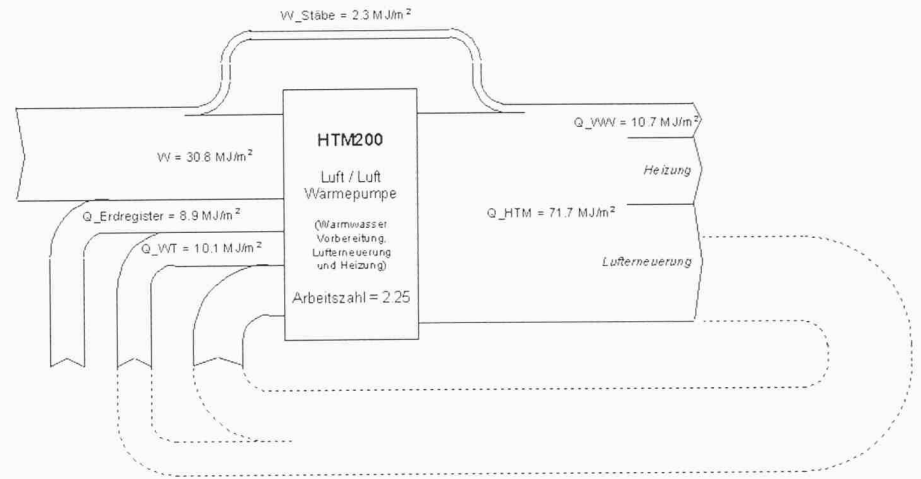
W_Stäbe = 2.3 MJ/m$^2$

W = 30.8 MJ/m$^2$

HTM200

Luft / Luft Warmepumpe

(Warmwasser Vorbereitung, Lufterneuerung und Heizung)

Arbeitszahl = 2.25

Q_WW = 10.7 MJ/m$^2$

Heizung

Q_HTM = 71.7 MJ/m$^2$

Lufterneuerung

Q_Erdregister = 8.9 MJ/m$^2$

Q_WT = 10.1 MJ/m$^2$